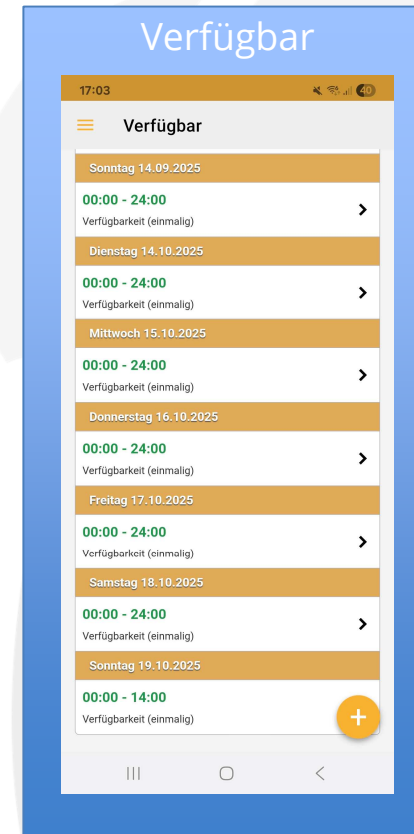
Verfügbar

17:03

40

Verfügbar

Sonntag 14.09.2025

00:00 - 24:00
Verfügbarkeit (einmalig)

Dienstag 14.10.2025

00:00 - 24:00
Verfügbarkeit (einmalig)

Mittwoch 15.10.2025

00:00 - 24:00
Verfügbarkeit (einmalig)

Donnerstag 16.10.2025

00:00 - 24:00
Verfügbarkeit (einmalig)

Freitag 17.10.2025

00:00 - 24:00
Verfügbarkeit (einmalig)

Samstag 18.10.2025

00:00 - 24:00
Verfügbarkeit (einmalig)

Sonntag 19.10.2025

00:00 - 14:00
Verfügbarkeit (einmalig)

+